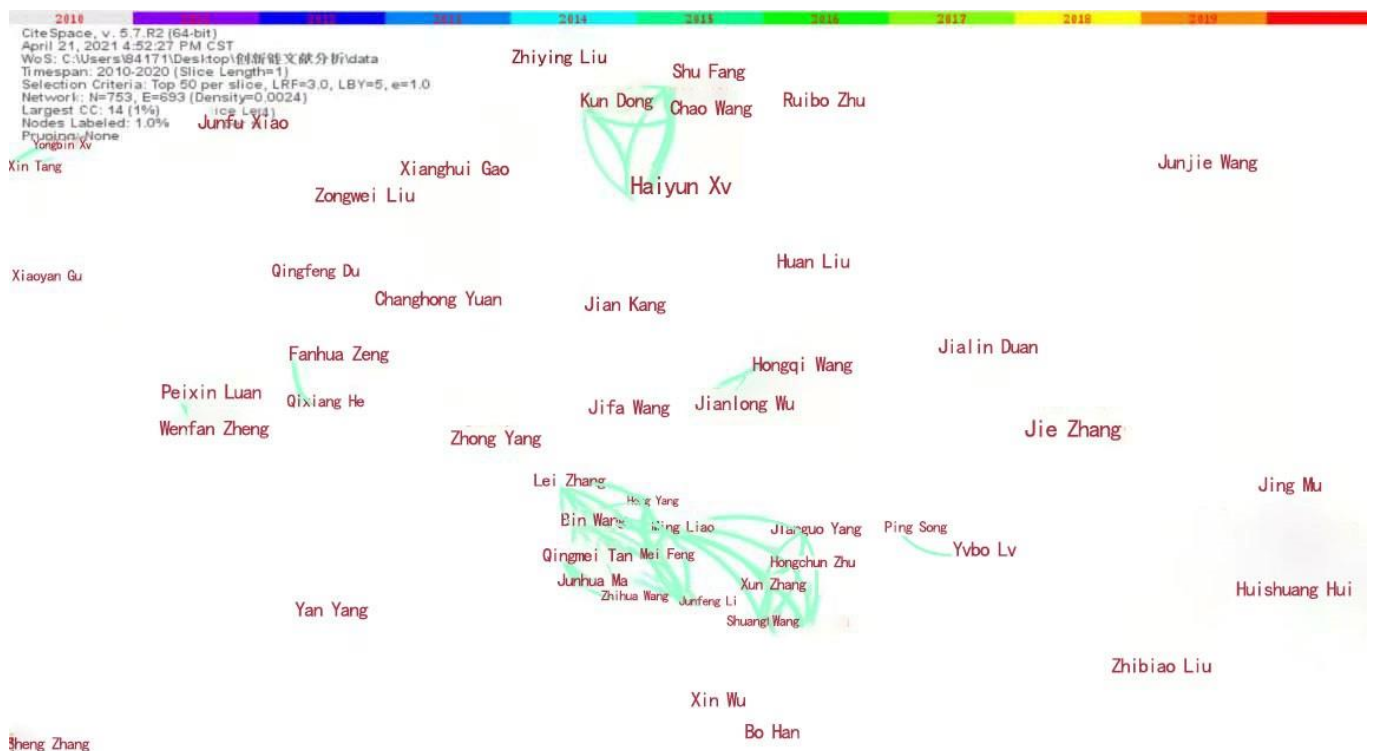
2010 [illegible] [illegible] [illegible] 2014 2015 2016 2017 2018 2019

CiteSpace, v. 5.7.R2 (64-bit)
April 21, 2021 4:52:27 PM CST
WoS: C:\Users\84171\Desktop\创新链文献分析\data
Timespan: 2010-2020 (Slice Length=1)
Selection Criteria: Top 50 per slice, LRF=3.0, LBY=5, e=1.0
Network: N=753, E=693 (Density=0.0024)
Largest CC: 14 (1%)
Nodes Labeled: 1.0%
Pruning: None

Zhiying Liu
Shu Fang
Kun Dong
Chao Wang
Ruibo Zhu
Junfu Xiao
Yongbin Xv
Xin Tang
Xianghui Gao
Haiyun Xv
Junjie Wang
Zongwei Liu
Huan Liu
Xiaoyan Gu
Qingfeng Du
Changhong Yuan
Jian Kang
Jialin Duan
Fanhua Zeng
Hongqi Wang
Peixin Luan
Qixiang He
Jifa Wang
Jianlong Wu
Jie Zhang
Wenfan Zheng
Zhong Yang
Lei Zhang
Jing Mu
Hong Yang
Bin Wang
Ming Liao
Jianguo Yang
Ping Song
Yvbo Lv
Qingmei Tan
Mei Feng
Hongchun Zhu
Junhua Ma
Xun Zhang
Zhihua Wang
Junfeng Li
Huishuang Hui
Yan Yang
Shuangi Wang
Zhibiao Liu
Xin Wu
Bo Han
Sheng Zhang